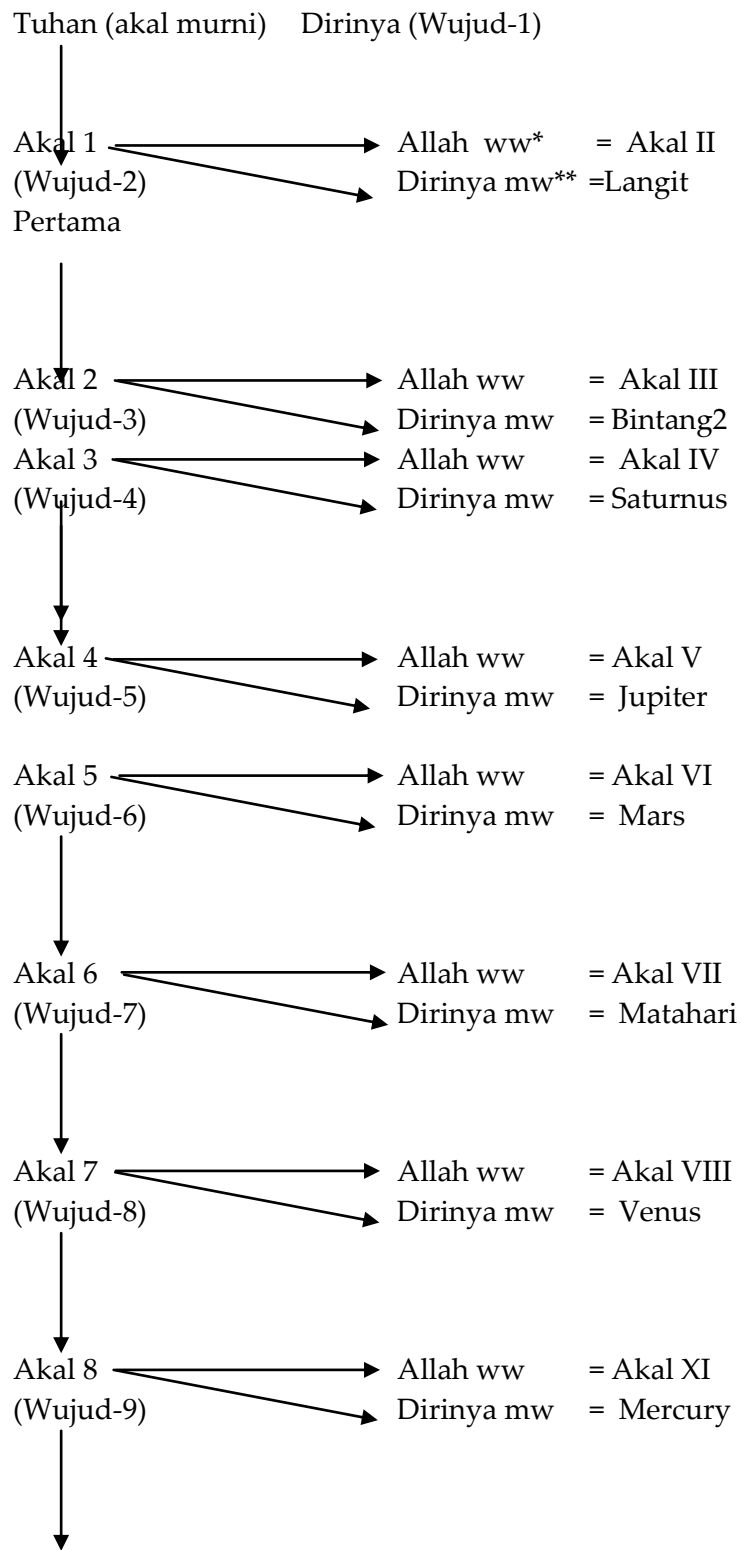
Tuhan (akal murni) Dirinya (Wujud-1)

Akal 1 (Wujud-2) Pertama

Allah ww* = Akal II
Dirinya mw** =Langit

Akal 2 (Wujud-3)

Allah ww = Akal III
Dirinya mw = Bintang2

Akal 3 (Wujud-4)

Allah ww = Akal IV
Dirinya mw = Saturnus

Akal 4 (Wujud-5)

Allah ww = Akal V
Dirinya mw = Jupiter

Akal 5 (Wujud-6)

Allah ww = Akal VI
Dirinya mw = Mars

Akal 6 (Wujud-7)

Allah ww = Akal VII
Dirinya mw = Matahari

Akal 7 (Wujud-8)

Allah ww = Akal VIII
Dirinya mw = Venus

Akal 8 (Wujud-9)

Allah ww = Akal XI
Dirinya mw = Mercury